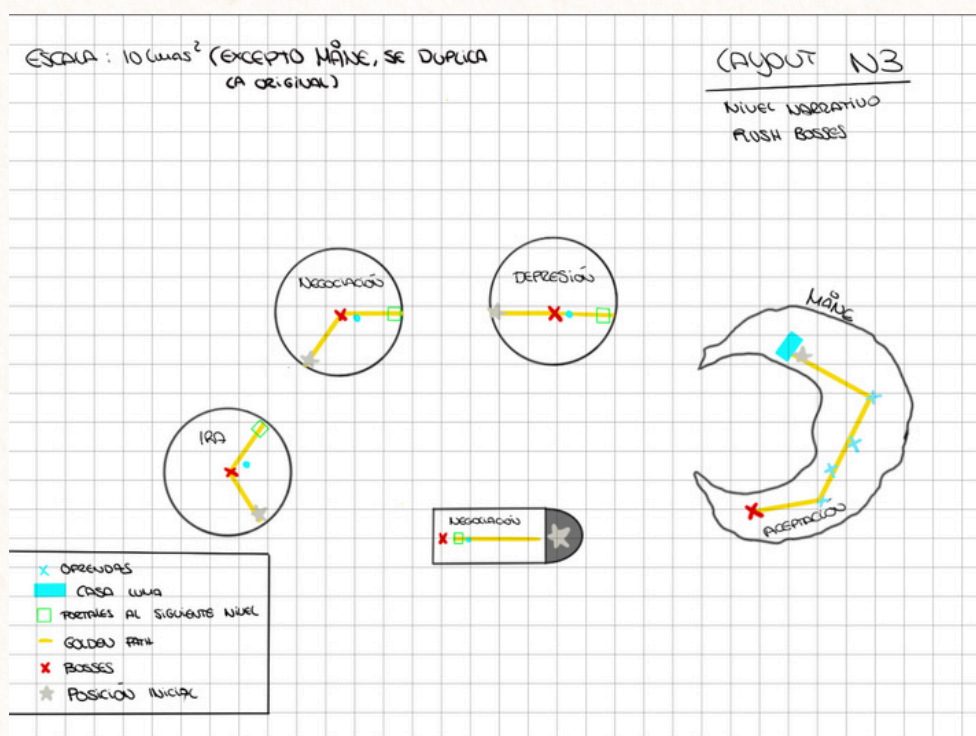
ESCALA: 10 CUAS$^2$ (EXCEPTO MÅNE, SE DUPLICA (A ORIGINAL)

LAYOUT N3

NIVEL NARRATIVO
RUSH BOSSES

NEGOCIACIÓN

DEPRESIÓN

MÅNE

IRA

NEGOCIACIÓN

ACEPTACIÓN

× OFRENDAS
CASA LUNA
PORTALES AL SIGUIENTE NIVEL
GOLDEN PATH
× BOSSES
POSICIÓN INICIAL